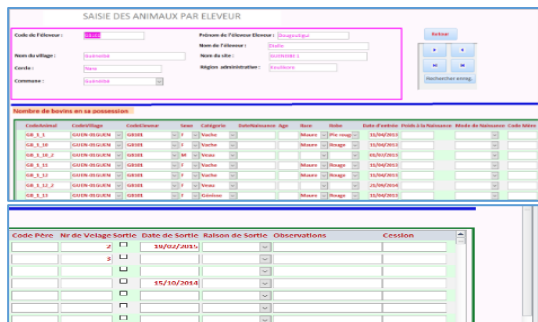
SAISIE DES ANIMAUX PAR ELEVEUR

Code de l'éleveur : GB18

Prénom de l'Eleveur Eleveur : Omajeoulgui

Nom de l'éleveur : Diallo

Nom du village : Avinedita

Nom du site : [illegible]

Cercle : Nara

Région administrative : Koulikoro

Commune : Avinedita

Retour

Rechercher enreg.

Nombre de bovins en sa possession

| CodeAnimal | CodeVillage | CodeEleveur | Sexe | Catégorie | DateNaissance | Age | Race | Robe | Date d'entrée | Poids à la Naissance | Mode de Naissance | Code Mère |
|---|---|---|---|---|---|---|---|---|---|---|---|---|
| GB_1_1 | GUIDE-DIGUEM | GB18E | F | Vache | | | Maure | Pie rouge | 31/04/2013 | | | |
| GB_1_10 | GUIDE-DIGUEM | GB18E | F | Vache | | | Maure | Rouge | 31/04/2013 | | | |
| GB_1_10_2 | GUIDE-DIGUEM | GB18E | M | Veau | | | | | 03/02/2013 | | | |
| GB_1_11 | GUIDE-DIGUEM | GB18E | F | Vache | | | Maure | Rouge | 31/04/2013 | | | |
| GB_1_12 | GUIDE-DIGUEM | GB18E | F | Vache | | | Maure | Rouge | 31/04/2013 | | | |
| GB_1_12_2 | GUIDE-DIGUEM | GB18E | F | Veau | | | | | 21/04/2014 | | | |
| GB_1_13 | GUIDE-DIGUEM | GB18E | F | Génisse | | | Maure | Rouge | 31/04/2013 | | | |

| Code Père | Nr de Velage | Sortie | Date de Sortie | Raison de Sortie | Observations | Cession |
|---|---|---|---|---|---|---|
| | 2 | | 19/02/2015 | | | |
| | 3 | | | | | |
| | | | 15/10/2014 | | | |